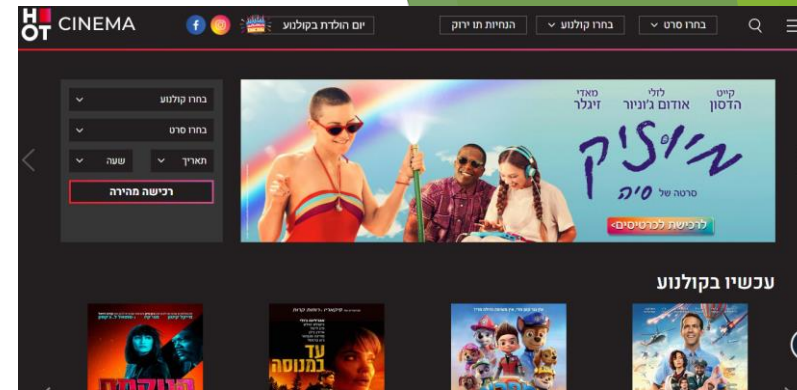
HOT CINEMA

יום הולדת בקולנוע

הנחיות תו ירוק

בחרו קולנוע

בחרו סרט

בחרו קולנוע

בחרו סרט

תאריך

שעה

רכישה מהירה

קייט הדסון

לזלי אודום ג'וניור

מאדי זיגלר

מיוזיק

סרטה של סיה

לרכישת כרטיסים>

עכשיו בקולנוע

עד המנוסה